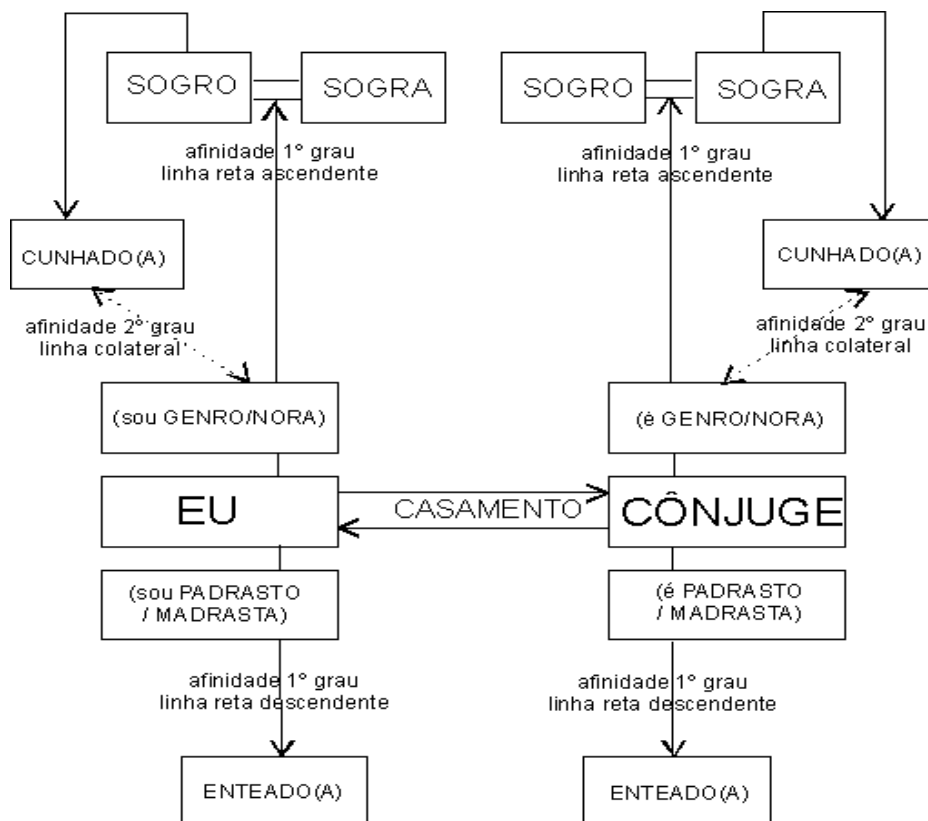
SOGRO

SOGRA

afinidade 1° grau
linha reta ascendente

CUNHADO(A)

afinidade 2° grau
linha colateral

(sou GENRO/NORA)

EU

(sou PADRASTO / MADRASTA)

afinidade 1° grau
linha reta descendente

ENTEADO(A)

CASAMENTO

SOGRO

SOGRA

afinidade 1° grau
linha reta ascendente

CUNHADO(A)

afinidade 2° grau
linha colateral

(é GENRO/NORA)

CÔNJUGE

(é PADRASTO / MADRASTA)

afinidade 1° grau
linha reta descendente

ENTEADO(A)